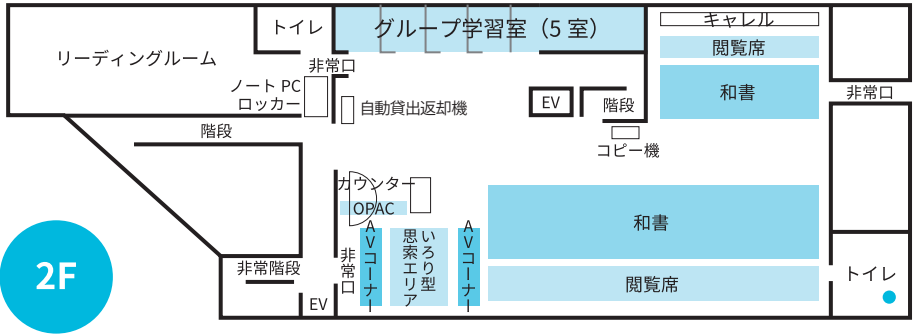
トイレ
グループ学習室（5 室）
キャレル
閲覧席
リーディングルーム
非常口
ノート PC
ロッカー
自動貸出返却機
EV
階段
和書
非常口
階段
コピー機
カウンター
OPAC
和書
非常口
AVコーナー
いろり型思索エリア
AVコーナー
非常階段
EV
閲覧席
トイレ
2F